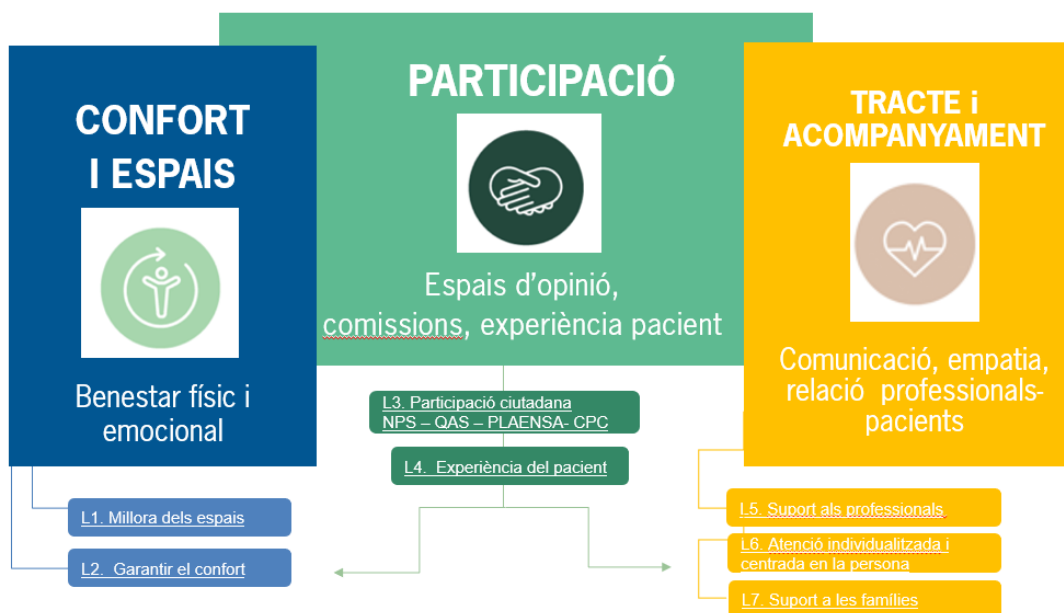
PARTICIPACIÓ

Espais d'opinió, comissions, experiència pacient

CONFORT I ESPAIS

Benestar físic i emocional

TRACTE i ACOMPANYAMENT

Comunicació, empatia, relació professionals-pacients

L3. Participació ciutadana NPS – QAS – PLAENSA- CPC

L4. Experiència del pacient

L1. Millora dels espais

L2. Garantir el confort

L5. Suport als professionals

L6. Atenció individualitzada i centrada en la persona

L7. Suport a les famílies